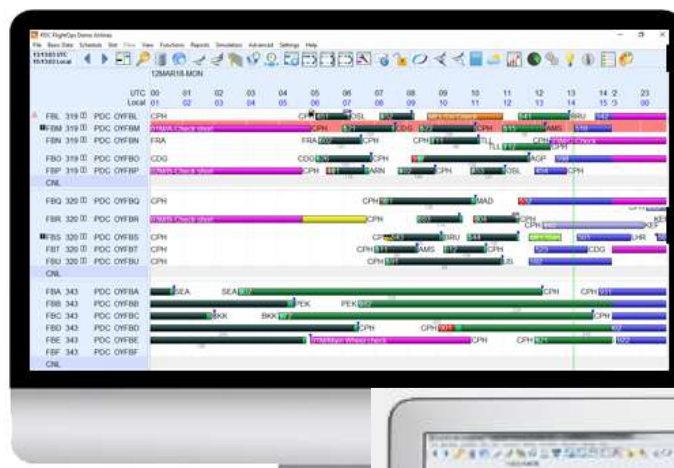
PDC FlightOps Demo Airlines

File Base Data Schedule Slot Files View Functions Reports Simulation Advanced Settings Help

12MAR18-MON

UTC 00 01 02 03 04 05 06 07 08 09 10 11 12 13 14 2 23
Local 01 02 03 04 05 06 07 08 09 10 11 12 13 14 15 3 00

FBL 319 PDC OYFBL CPH CPH OSL BRU
FBM 319 PDC OYFBM CPH CDG CPH AMS
FBN 319 PDC OYFBN FRA FRA CPH CPH
FBO 319 PDC OYFBO CDG CDG CPH AGP
FBP 319 PDC OYFBP CPH ARN CPH OSL CPH
CNL
FBQ 320 PDC OYFBQ CPH CPH MAD
FBR 320 PDC OYFBR CPH CPH CPH
FBS 320 PDC OYFBS CPH CPH BRU LHR
FBT 320 PDC OYFBT CPH CPH AMS CPH CDG
FBU 320 PDC OYFBU CPH CPH LIS
CNL
FBA 343 PDC OYFBA SEA SEA CPH CPH
FBB 343 PDC OYFBB PEK PEK
FBC 343 PDC OYFBC BKK BKK CPH
FBD 343 PDC OYFBD CPH CPH
FBE 343 PDC OYFBE CPH CPH
FBF 343 PDC OYFBF
CNL